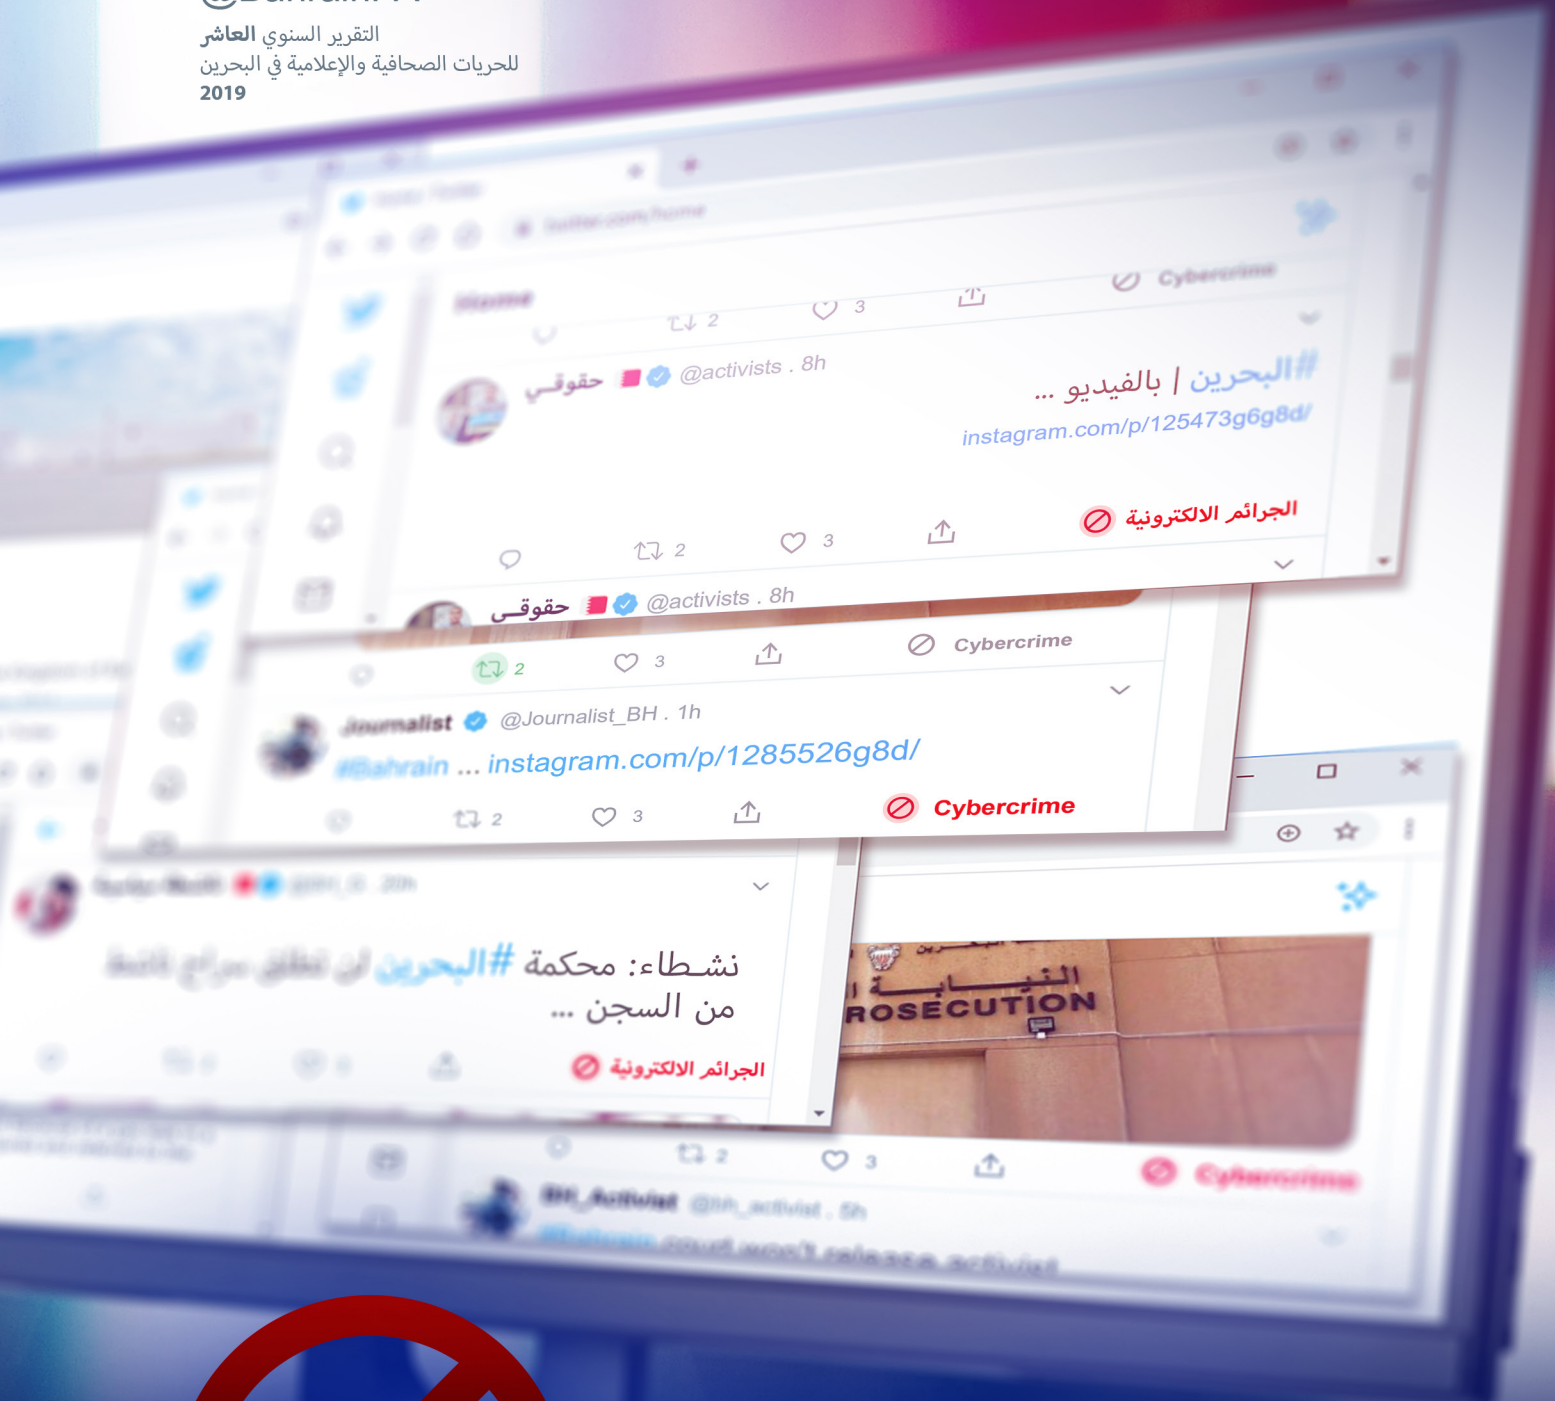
التقرير السنوي العاشر
للحريات الصحافية والإعلامية في البحرين
2019

Cybercrime

2 3

حقوقي @activists . 8h

#البحرين | بالفيديو ...
instagram.com/p/125473g6g8d/

الجرائم الالكترونية

2 3

حقوقي @activists . 8h

2 3

Cybercrime

Journalist @Journalist_BH . 1h

#Bahrain ... instagram.com/p/1285526g8d/

2 3

Cybercrime

نشطاء: محكمة #البحرين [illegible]
من السجن ...

الجرائم الالكترونية

النيابة
ROSECUTION

2 3

Cybercrime

BH_Activist @bh_activist . 5h

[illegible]